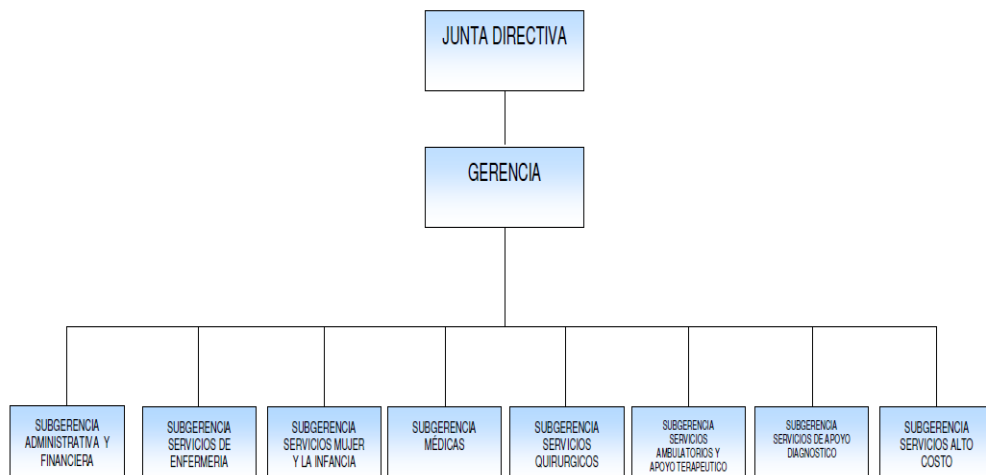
JUNTA DIRECTIVA

GERENCIA

SUBGERENCIA ADMINISTRATIVA Y FINANCIERA

SUBGERENCIA SERVICIOS DE ENFERMERIA

SUBGERENCIA SERVICIOS MUJER Y LA INFANCIA

SUBGERENCIA MÉDICAS

SUBGERENCIA SERVICIOS QUIRURGICOS

SUBGERENCIA SERVICIOS AMBULATORIOS Y APOYO TERAPEUTICO

SUBGERENCIA SERVICIOS DE APOYO DIAGNOSTICO

SUBGERENCIA SERVICIOS ALTO COSTO